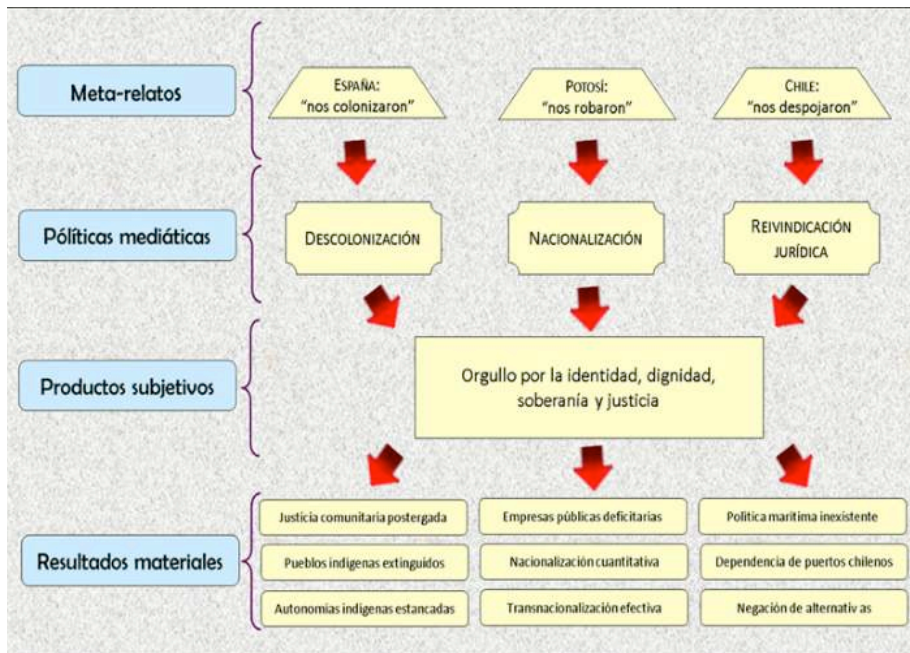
Meta-relatos

ESPAÑA: "nos colonizaron"

POTOSÍ: "nos robaron"

CHILE: "nos despojaron"

Póliticas mediáticas

DESCOLONIZACIÓN

NACIONALIZACIÓN

REIVINDICACIÓN JURÍDICA

Productos subjetivos

Orgullo por la identidad, dignidad, soberanía y justicia

Resultados materiales

Justicia comunitaria postergada

Pueblos indigenas extinguidos

Autonomias indigenas estancadas

Empresas públicas deficitarias

Nacionalización cuantitativa

Transnacionalización efectiva

Politica maritima inexistente

Dependencia de puertos chilenos

Negación de alternativ as